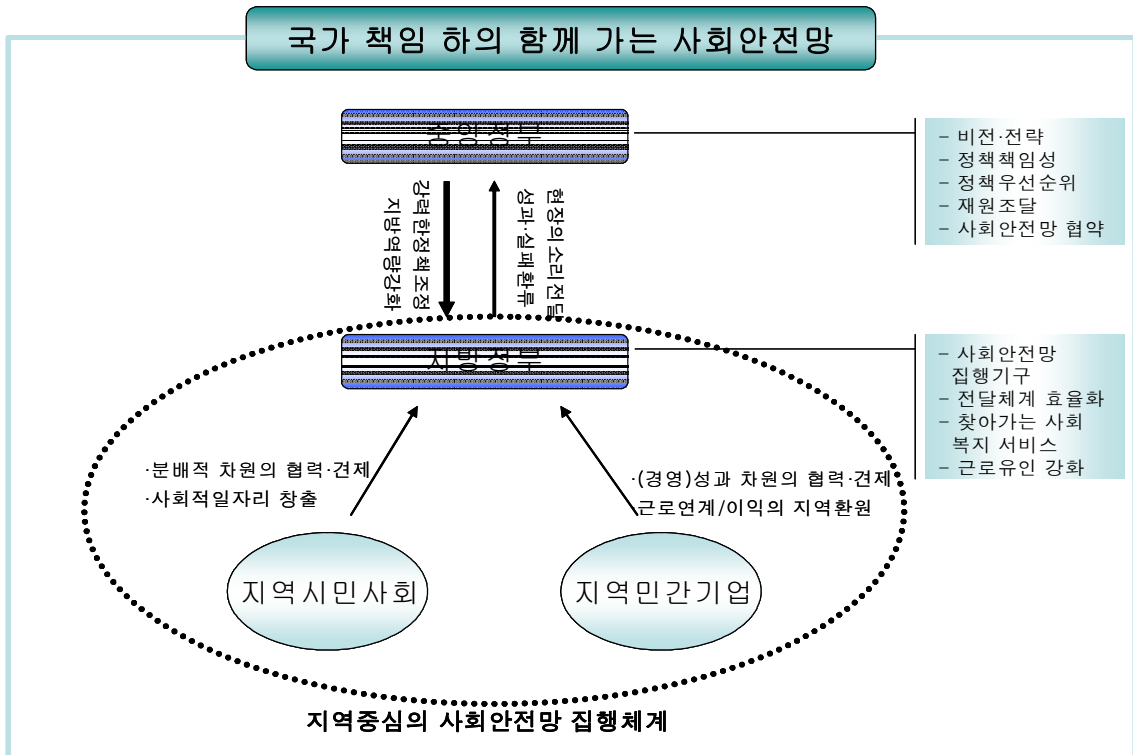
국가 책임 하의 함께 가는 사회안전망

중앙정부

- 비전·전략
- 정책책임성
- 정책우선순위
- 재원조달
- 사회안전망 협약

강력한정책조정
지방역량강화

현장의 소리 전달
성과·실패환류

지방정부

- 사회안전망 집행기구
- 전달체계 효율화
- 찾아가는 사회 복지 서비스
- 근로유인 강화

·분배적 차원의 협력·견제
·사회적일자리 창출

·(경영)성과 차원의 협력·견제
근로연계/이익의 지역환원

지역시민사회

지역민간기업

지역중심의 사회안전망 집행체계